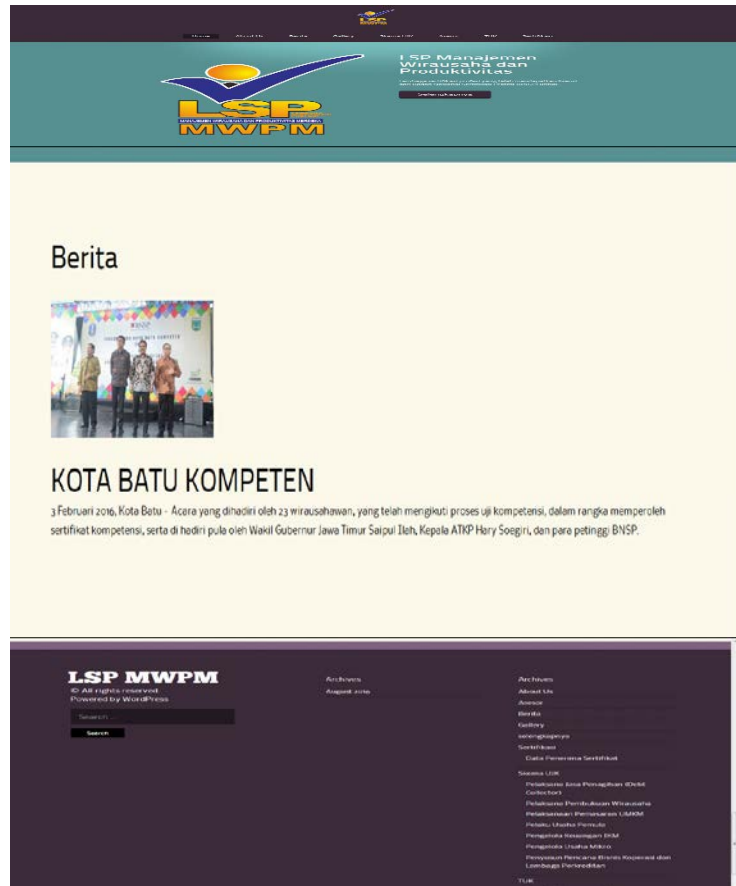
LSP MWPM

Home About Us Berita Gallery Skema UJK Asesor TUK Sertifikasi

LSP Manajemen Wirausaha dan Produktivitas

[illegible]

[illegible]

LSP
MWPM

Berita

KOTA BATU KOMPETEN

3 Februari 2016, Kota Batu - Acara yang dihadiri oleh 23 wirausahawan, yang telah mengikuti proses uji kompetensi, dalam rangka memperoleh sertifikat kompetensi, serta di hadiri pula oleh Wakil Gubernur Jawa Timur Saipul Ileh, Kepala ATKP Hary Soegiri, dan para petinggi BNSP.

LSP MWPM
© All rights reserved.
Powered by WordPress

Search ...

Search

Archives
August 2016

Archives
About Us
Asesor
Berita
Gallery
selengkapnya
Sertifikasi
Data Penerima Sertifikat
Skema UJK
Pelaksana Jasa Penagihan (Debt Collector)
Pelaksana Pembukaan Wirausaha
Pelaksanaan Pemasaran UMKM
Pelaku Usaha Pemula
Pengelola Keuangan IKM
Pengelola Usaha Mikro
Penyusun Rencana Bisnis Koperasi dan Lembaga Perkreditan
TUK